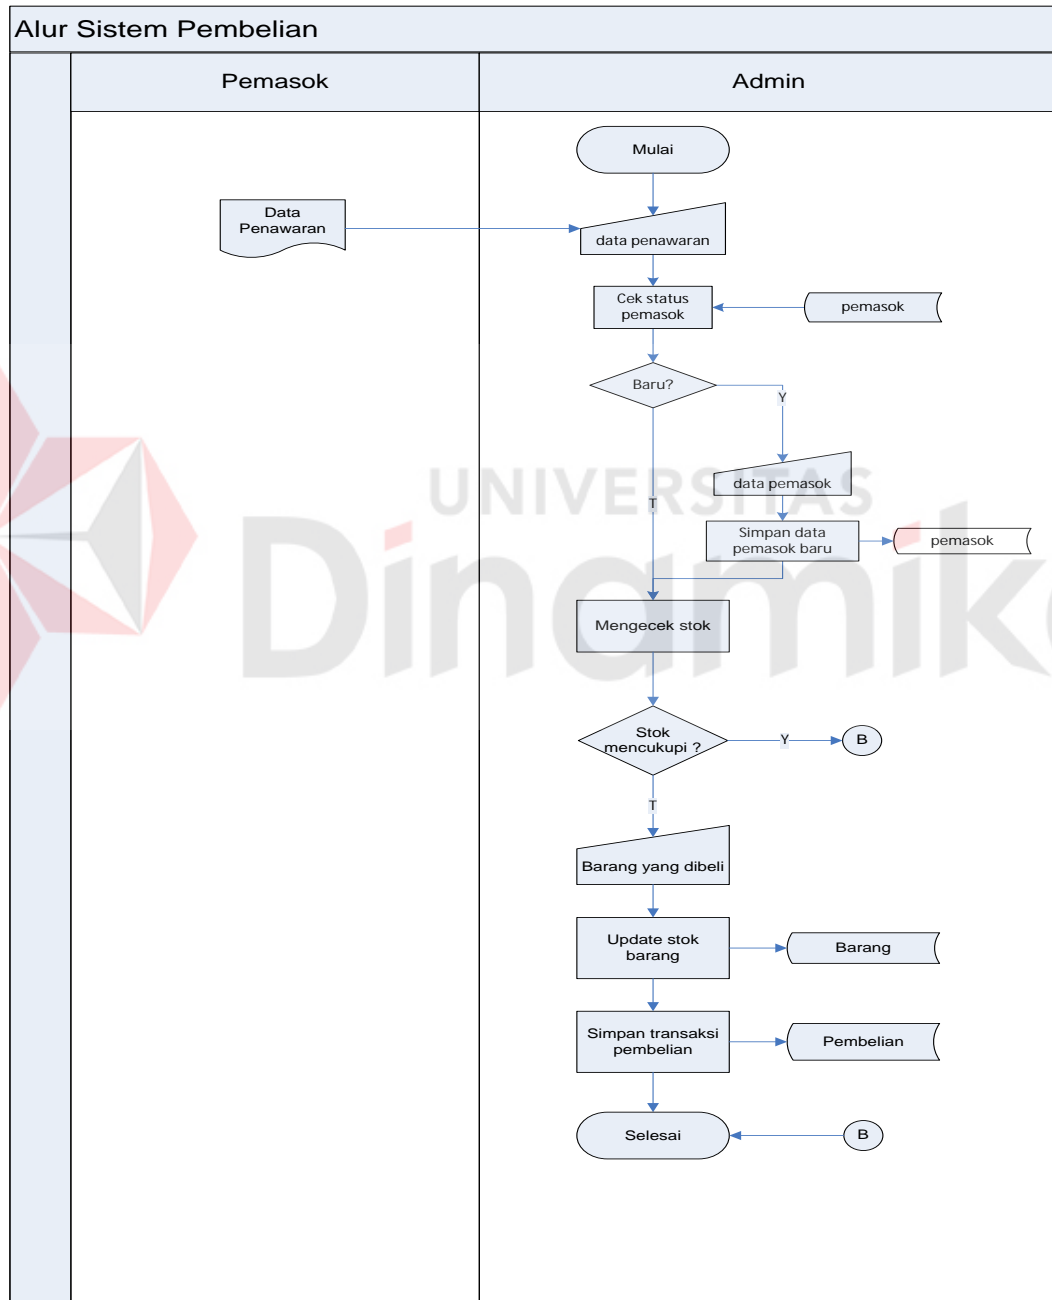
Alur Sistem Pembelian

Pemasok

Admin

Mulai

Data Penawaran

data penawaran

Cek status pemasok

pemasok

Baru?

Y

data pemasok

T

Simpan data pemasok baru

pemasok

Mengecek stok

Stok mencukupi ?

Y

B

T

Barang yang dibeli

Update stok barang

Barang

Simpan transaksi pembelian

Pembelian

Selesai

B

UNIVERSITAS Dinamika